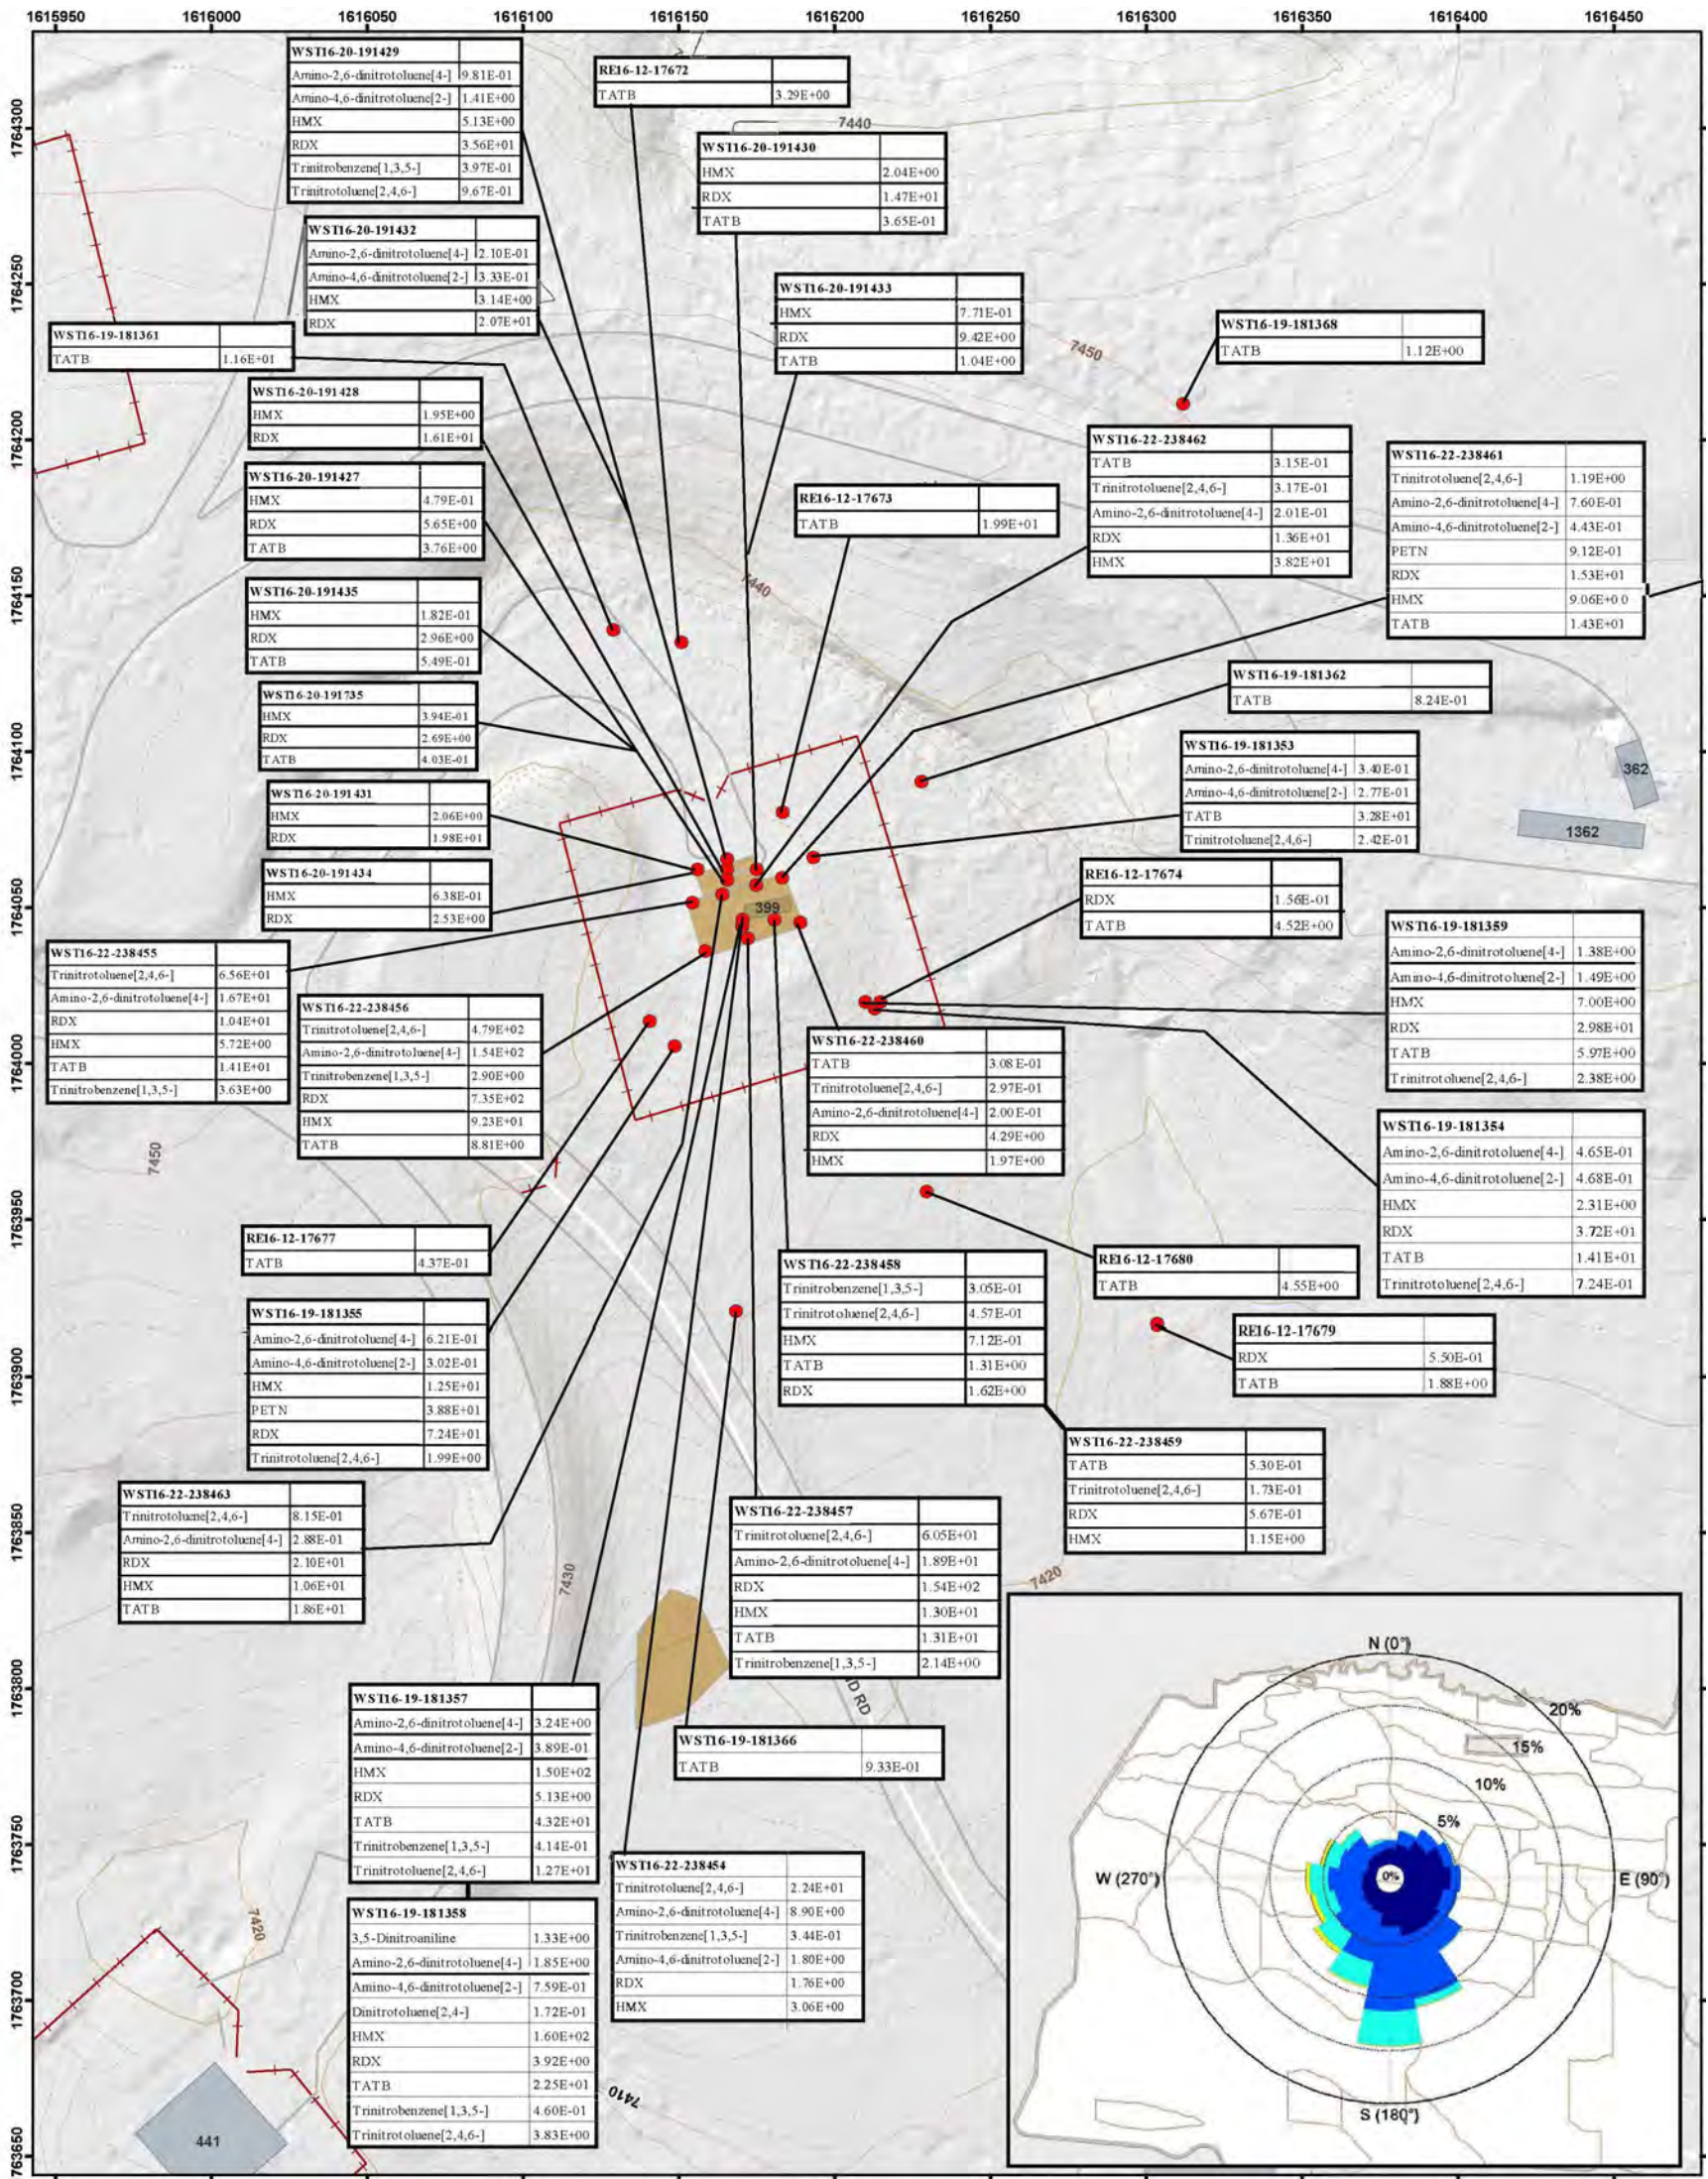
1615950 1616000 1616050 1616100 1616150 1616200 1616250 1616300 1616350 1616400 1616450

1764300 1764250 1764200 1764150 1764100 1764050 1764000 1763950 1763900 1763850 1763800 1763750 1763700 1763650

| WST16-20-191429 | |
|---|---|
| Amino-2,6-dinitrotoluene[4-] | 9.81E-01 |
| Amino-4,6-dinitrotoluene[2-] | 1.41E+00 |
| HMX | 5.13E+00 |
| RDX | 3.56E+01 |
| Trinitrobenzene[1,3,5-] | 3.97E-01 |
| Trinitrotoluene[2,4,6-] | 9.67E-01 |

| RE16-12-17672 | |
|---|---|
| TATB | 3.29E+00 |

7440

| WST16-20-191430 | |
|---|---|
| HMX | 2.04E+00 |
| RDX | 1.47E+01 |
| TATB | 3.65E-01 |

| WST16-20-191432 | |
|---|---|
| Amino-2,6-dinitrotoluene[4-] | 2.10E-01 |
| Amino-4,6-dinitrotoluene[2-] | 3.33E-01 |
| HMX | 3.14E+00 |
| RDX | 2.07E+01 |

| WST16-20-191433 | |
|---|---|
| HMX | 7.71E-01 |
| RDX | 9.42E+00 |
| TATB | 1.04E+00 |

| WST16-19-181361 | |
|---|---|
| TATB | 1.16E+01 |

7450

| WST16-19-181368 | |
|---|---|
| TATB | 1.12E+00 |

| WST16-20-191428 | |
|---|---|
| HMX | 1.95E+00 |
| RDX | 1.61E+01 |

| WST16-22-238462 | |
|---|---|
| TATB | 3.15E-01 |
| Trinitrotoluene[2,4,6-] | 3.17E-01 |
| Amino-2,6-dinitrotoluene[4-] | 2.01E-01 |
| RDX | 1.36E+01 |
| HMX | 3.82E+01 |

| WST16-22-238461 | |
|---|---|
| Trinitrotoluene[2,4,6-] | 1.19E+00 |
| Amino-2,6-dinitrotoluene[4-] | 7.60E-01 |
| Amino-4,6-dinitrotoluene[2-] | 4.43E-01 |
| PETN | 9.12E-01 |
| RDX | 1.53E+01 |
| HMX | 9.06E+00 |
| TATB | 1.43E+01 |

| WST16-20-191427 | |
|---|---|
| HMX | 4.79E-01 |
| RDX | 5.65E+00 |
| TATB | 3.76E+00 |

| RE16-12-17673 | |
|---|---|
| TATB | 1.99E+01 |

7440

| WST16-20-191435 | |
|---|---|
| HMX | 1.82E-01 |
| RDX | 2.96E+00 |
| TATB | 5.49E-01 |

| WST16-19-181362 | |
|---|---|
| TATB | 8.24E-01 |

| WST16-20-191735 | |
|---|---|
| HMX | 3.94E-01 |
| RDX | 2.69E+00 |
| TATB | 4.03E-01 |

| WST16-19-181353 | |
|---|---|
| Amino-2,6-dinitrotoluene[4-] | 3.40E-01 |
| Amino-4,6-dinitrotoluene[2-] | 2.77E-01 |
| TATB | 3.28E+01 |
| Trinitrotoluene[2,4,6-] | 2.42E-01 |

362

1362

| WST16-20-191431 | |
|---|---|
| HMX | 2.06E+00 |
| RDX | 1.98E+01 |

| WST16-20-191434 | |
|---|---|
| HMX | 6.38E-01 |
| RDX | 2.53E+00 |

| RE16-12-17674 | |
|---|---|
| RDX | 1.56E-01 |
| TATB | 4.52E+00 |

399

| WST16-19-181359 | |
|---|---|
| Amino-2,6-dinitrotoluene[4-] | 1.38E+00 |
| Amino-4,6-dinitrotoluene[2-] | 1.49E+00 |
| HMX | 7.00E+00 |
| RDX | 2.98E+01 |
| TATB | 5.97E+00 |
| Trinitrotoluene[2,4,6-] | 2.38E+00 |

| WST16-22-238455 | |
|---|---|
| Trinitrotoluene[2,4,6-] | 6.56E+01 |
| Amino-2,6-dinitrotoluene[4-] | 1.67E+01 |
| RDX | 1.04E+01 |
| HMX | 5.72E+00 |
| TATB | 1.41E+01 |
| Trinitrobenzene[1,3,5-] | 3.63E+00 |

| WST16-22-238456 | |
|---|---|
| Trinitrotoluene[2,4,6-] | 4.79E+02 |
| Amino-2,6-dinitrotoluene[4-] | 1.54E+02 |
| Trinitrobenzene[1,3,5-] | 2.90E+00 |
| RDX | 7.35E+02 |
| HMX | 9.23E+01 |
| TATB | 8.81E+00 |

| WST16-22-238460 | |
|---|---|
| TATB | 3.08E-01 |
| Trinitrotoluene[2,4,6-] | 2.97E-01 |
| Amino-2,6-dinitrotoluene[4-] | 2.00E-01 |
| RDX | 4.29E+00 |
| HMX | 1.97E+00 |

| WST16-19-181354 | |
|---|---|
| Amino-2,6-dinitrotoluene[4-] | 4.65E-01 |
| Amino-4,6-dinitrotoluene[2-] | 4.68E-01 |
| HMX | 2.31E+00 |
| RDX | 3.72E+01 |
| TATB | 1.41E+01 |
| Trinitrotoluene[2,4,6-] | 7.24E-01 |

7450

| RE16-12-17677 | |
|---|---|
| TATB | 4.37E-01 |

| WST16-22-238458 | |
|---|---|
| Trinitrobenzene[1,3,5-] | 3.05E-01 |
| Trinitrotoluene[2,4,6-] | 4.57E-01 |
| HMX | 7.12E-01 |
| TATB | 1.31E+00 |
| RDX | 1.62E+00 |

| RE16-12-17680 | |
|---|---|
| TATB | 4.55E+00 |

| WST16-19-181355 | |
|---|---|
| Amino-2,6-dinitrotoluene[4-] | 6.21E-01 |
| Amino-4,6-dinitrotoluene[2-] | 3.02E-01 |
| HMX | 1.25E+01 |
| PETN | 3.88E+01 |
| RDX | 7.24E+01 |
| Trinitrotoluene[2,4,6-] | 1.99E+00 |

| RE16-12-17679 | |
|---|---|
| RDX | 5.50E-01 |
| TATB | 1.88E+00 |

| WST16-22-238459 | |
|---|---|
| TATB | 5.30E-01 |
| Trinitrotoluene[2,4,6-] | 1.73E-01 |
| RDX | 5.67E-01 |
| HMX | 1.15E+00 |

| WST16-22-238463 | |
|---|---|
| Trinitrotoluene[2,4,6-] | 8.15E-01 |
| Amino-2,6-dinitrotoluene[4-] | 2.88E-01 |
| RDX | 2.10E+01 |
| HMX | 1.06E+01 |
| TATB | 1.86E+01 |

| WST16-22-238457 | |
|---|---|
| Trinitrotoluene[2,4,6-] | 6.05E+01 |
| Amino-2,6-dinitrotoluene[4-] | 1.89E+01 |
| RDX | 1.54E+02 |
| HMX | 1.30E+01 |
| TATB | 1.31E+01 |
| Trinitrobenzene[1,3,5-] | 2.14E+00 |

7430

7420

D RD

| WST16-19-181357 | |
|---|---|
| Amino-2,6-dinitrotoluene[4-] | 3.24E+00 |
| Amino-4,6-dinitrotoluene[2-] | 3.89E-01 |
| HMX | 1.50E+02 |
| RDX | 5.13E+00 |
| TATB | 4.32E+01 |
| Trinitrobenzene[1,3,5-] | 4.14E-01 |
| Trinitrotoluene[2,4,6-] | 1.27E+01 |

| WST16-19-181366 | |
|---|---|
| TATB | 9.33E-01 |

N (0°)
20%
15%
10%
5%
0%
W (270°)
E (90°)
S (180°)

| WST16-22-238454 | |
|---|---|
| Trinitrotoluene[2,4,6-] | 2.24E+01 |
| Amino-2,6-dinitrotoluene[4-] | 8.90E+00 |
| Trinitrobenzene[1,3,5-] | 3.44E-01 |
| Amino-4,6-dinitrotoluene[2-] | 1.80E+00 |
| RDX | 1.76E+00 |
| HMX | 3.06E+00 |

7420

| WST16-19-181358 | |
|---|---|
| 3,5-Dinitroaniline | 1.33E+00 |
| Amino-2,6-dinitrotoluene[4-] | 1.85E+00 |
| Amino-4,6-dinitrotoluene[2-] | 7.59E-01 |
| Dinitrotoluene[2,4-] | 1.72E-01 |
| HMX | 1.60E+02 |
| RDX | 3.92E+00 |
| TATB | 2.25E+01 |
| Trinitrobenzene[1,3,5-] | 4.60E-01 |
| Trinitrotoluene[2,4,6-] | 3.83E+00 |

7410

441